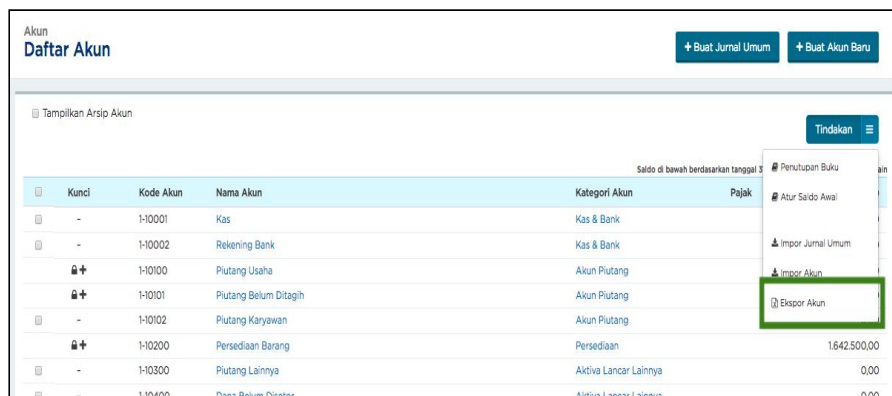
Akun
Daftar Akun

+ Buat Jurnal Umum
+ Buat Akun Baru

Tampilkan Arsip Akun

Tindakan

Saldo di bawah berdasarkan tanggal 3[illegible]

Penutupan Buku
Atur Saldo Awal
Impor Jurnal Umum
Impor Akun
Ekspor Akun

| | Kunci | Kode Akun | Nama Akun | Kategori Akun | Pajak | |
|---|---|---|---|---|---|---|
| | - | 1-10001 | Kas | Kas & Bank | | |
| | - | 1-10002 | Rekening Bank | Kas & Bank | | |
| | | 1-10100 | Piutang Usaha | Akun Piutang | | |
| | | 1-10101 | Piutang Belum Ditagih | Akun Piutang | | |
| | - | 1-10102 | Piutang Karyawan | Akun Piutang | | |
| | | 1-10200 | Persediaan Barang | Persediaan | | 1.642.500,00 |
| | - | 1-10300 | Piutang Lainnya | Aktiva Lancar Lainnya | | 0,00 |
| | - | 1-10400 | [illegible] | Aktiva Lancar Lainnya | | 0,00 |